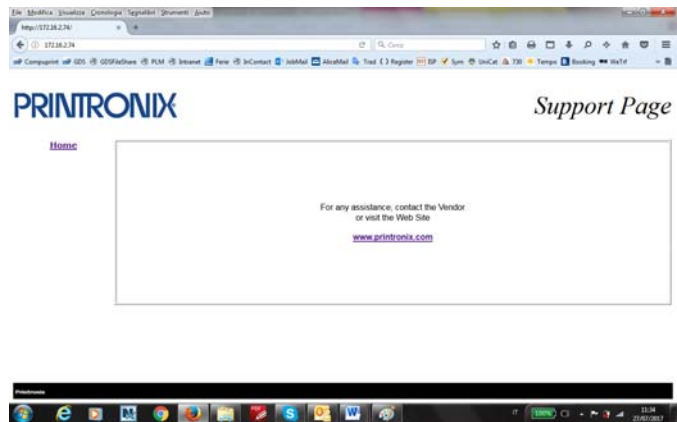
File Modifica Visualizza Cronologia Segnalibri Strumenti Aiuto

http://172.16.2.74/

172.16.2.74

Cerca

Compuprint GDS GDSFileShare PLM Intranet Ferie InContact JobMail AlicaMail Trad Register ISP Sym UniCat 730 Tempo Booking WaTr

PRINTRONIX

Support Page

Home

For any assistance, contact the Vendor or visit the Web Site

www.printronix.com

Printronix

100%

11:34
27/07/2017